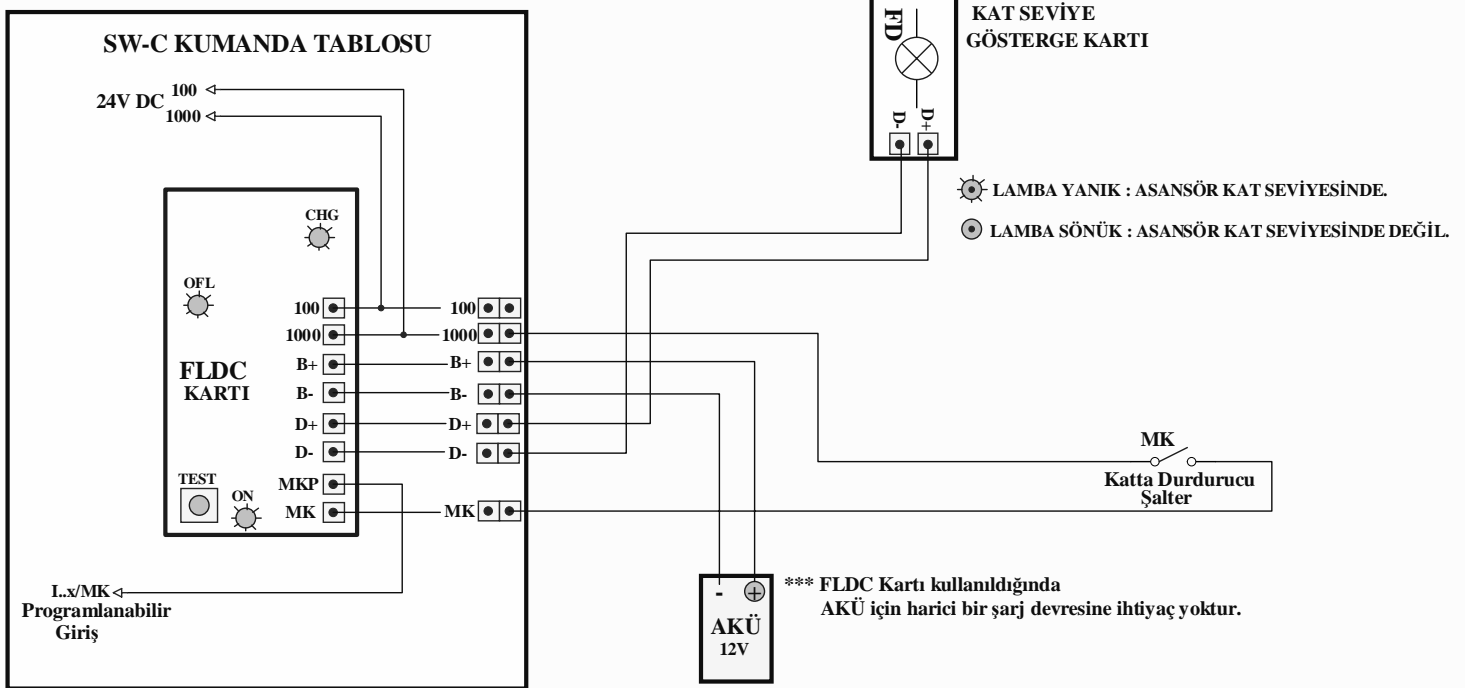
SW-C KUMANDA TABLOSU

24V DC 100
1000

CHG

OFL

FLDC
KARTI

100
1000
B+
B-
D+
D-

TEST
ON
MKP
MK

I..x/MK
Programlanabilir
Giriş

100
1000
B+
B-
D+
D-

MK

FD
D-
D+

KAT SEVİYE
GÖSTERGE KARTI

LAMBA YANIK : ASANSÖR KAT SEVİYESİNDE.

LAMBA SÖNÜK : ASANSÖR KAT SEVİYESİNDE DEĞİL.

MK
Katta Durdurucu
Şalter

-
⊕
AKÜ
12V

*** FLDC Kartı kullanıldığında
AKÜ için harici bir şarj devresine ihtiyaç yoktur.